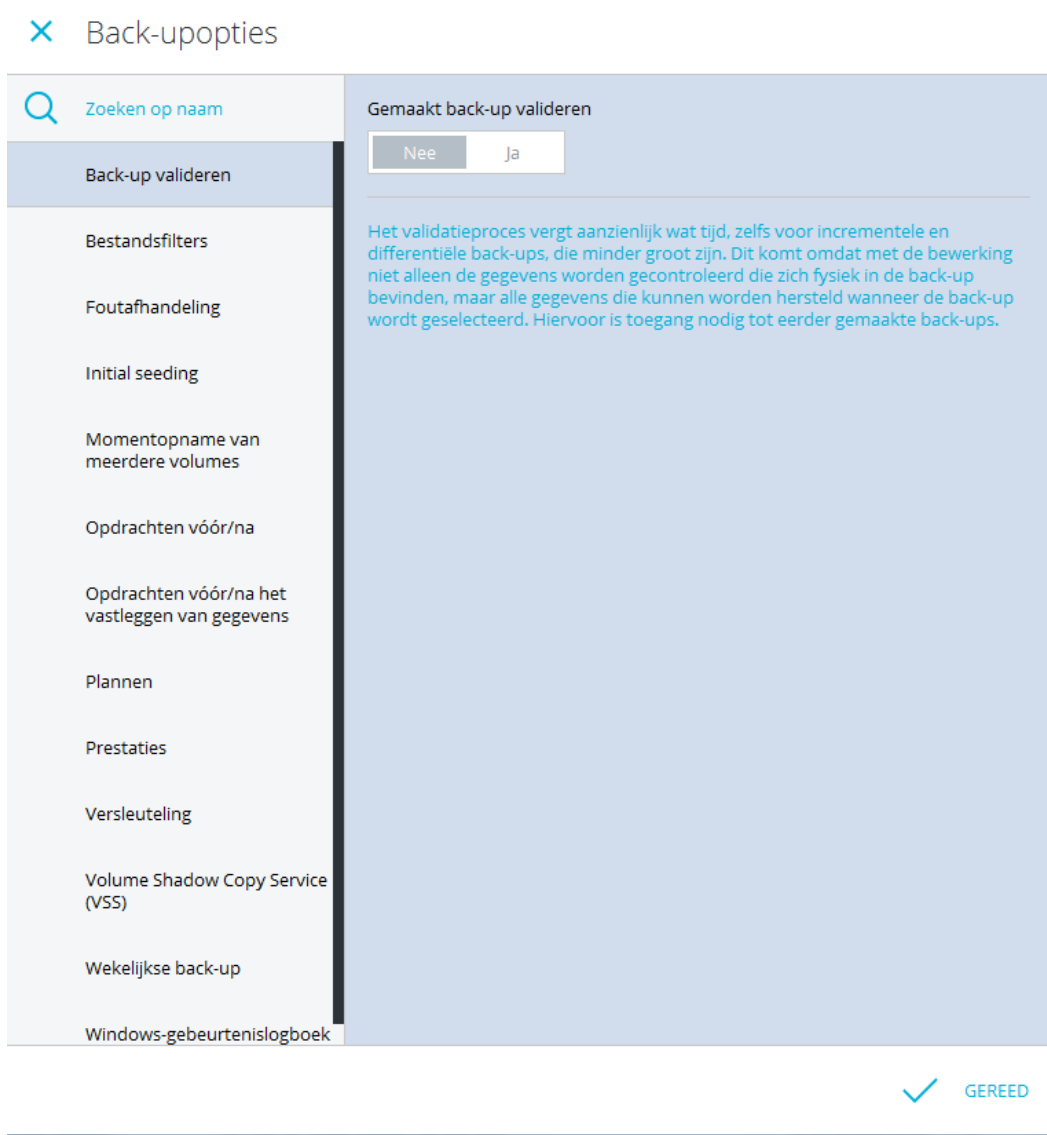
Back-upopties

Zoeken op naam

Back-up valideren

Bestandsfilters

Foutafhandeling

Initial seeding

Momentopname van meerdere volumes

Opdrachten vóór/na

Opdrachten vóór/na het vastleggen van gegevens

Plannen

Prestaties

Versleuteling

Volume Shadow Copy Service (VSS)

Wekelijkse back-up

Windows-gebeurtenislogboek

Gemaakt back-up valideren

Nee Ja

Het validatieproces vergt aanzienlijk wat tijd, zelfs voor incrementele en differentiële back-ups, die minder groot zijn. Dit komt omdat met de bewerking niet alleen de gegevens worden gecontroleerd die zich fysiek in de back-up bevinden, maar alle gegevens die kunnen worden hersteld wanneer de back-up wordt geselecteerd. Hiervoor is toegang nodig tot eerder gemaakte back-ups.

GEREED